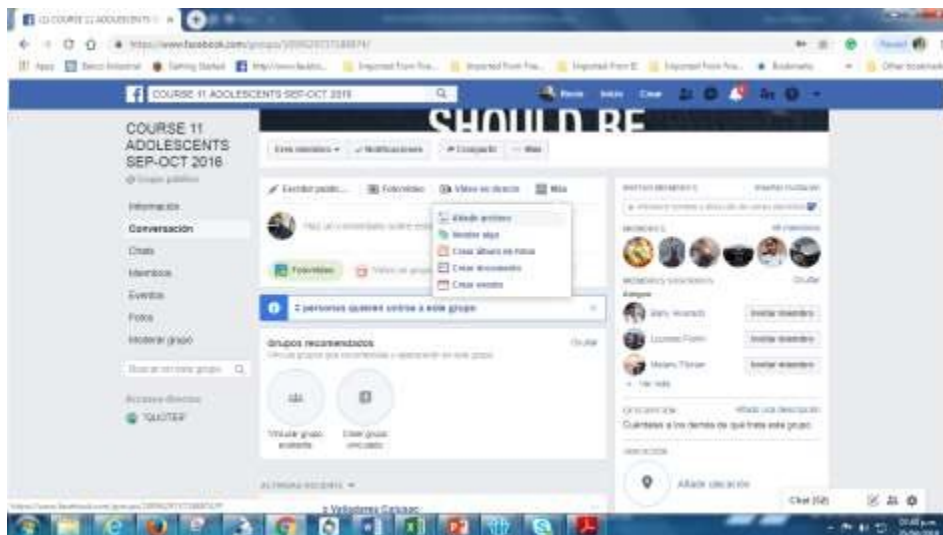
COURSE 11 ADOLESCENTS SEP-OCT 2018

SHOULD BE

COURSE 11 ADOLESCENTS SEP-OCT 2016

Información
Conversación
Chats
Miembros
Eventos
Fotos
Moderar grupo

TALOTER

Escribir publicación
Fotos/video
Video en directo
Más

Añadir archivo
Vender algo
Crear álbum de fotos
Crear documento
Crear evento

Fotos/video

2 personas quieren unirse a este grupo

Grupos recomendados
Ocultar

Vincular grupo existente
Crear grupo vinculado

Miembros
Ocultar
Invitar miembro
Invitar miembro
Invitar miembro
Ver más

Descripción
Cuéntales a los demás de qué trata este grupo.

Ubicación
Añadir ubicación

Chat (52)